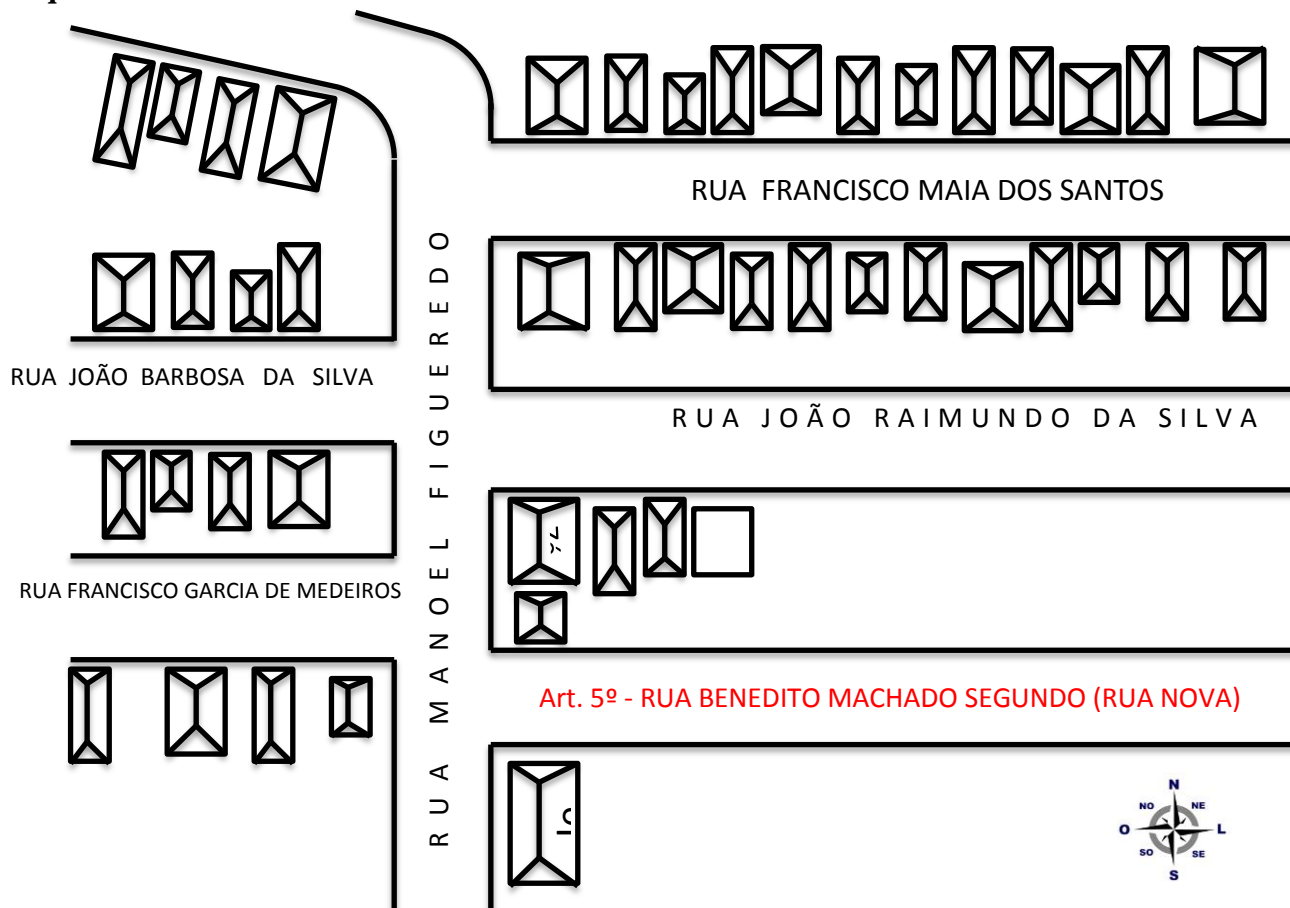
RUA FRANCISCO MAIA DOS SANTOS

RUA JOÃO BARBOSA DA SILVA

RUA MANOEL FIGUEREDO

RUA JOÃO RAIMUNDO DA SILVA

RUA FRANCISCO GARCIA DE MEDEIROS

Art. 5º - RUA BENEDITO MACHADO SEGUNDO (RUA NOVA)

N
NO
NE
O
L
SO
SE
S